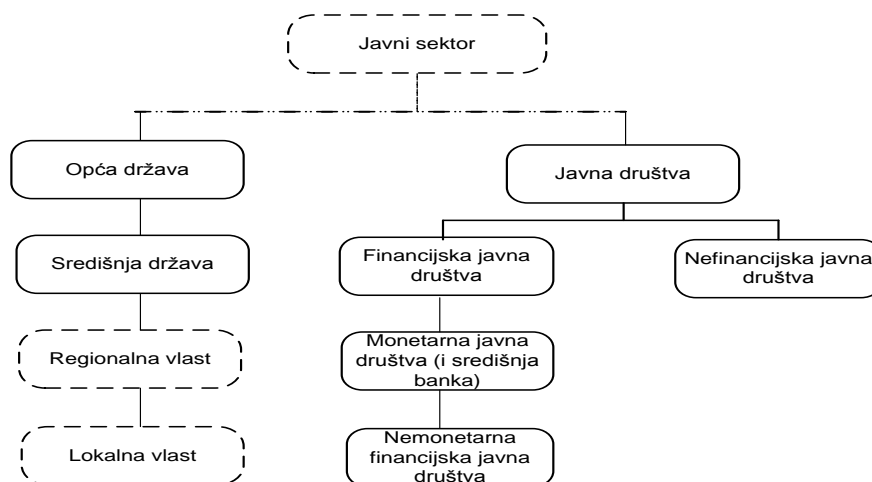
Javni sektor

Opća država

Središnja država

Regionalna vlast

Lokalna vlast

Javna društva

Financijska javna društva

Monetarna javna društva (i središnja banka)

Nemonetarna financijska javna društva

Nefinancijska javna društva